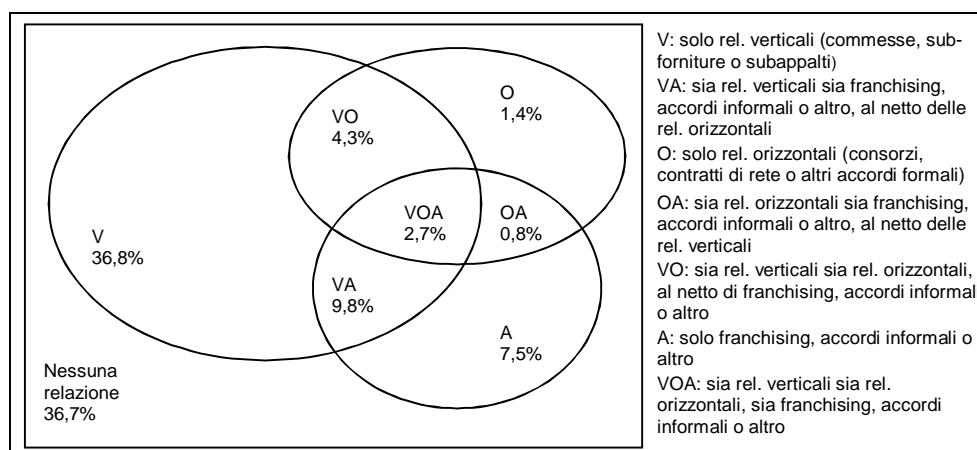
VO
4,3%

O
1,4%

VOA
2,7%

OA
0,8%

V
36,8%

VA
9,8%

A
7,5%

Nessuna relazione
36,7%

V: solo rel. verticali (commesse, subforniture o subappalti)
VA: sia rel. verticali sia franchising, accordi informali o altro, al netto delle rel. orizzontali
O: solo rel. orizzontali (consorzi, contratti di rete o altri accordi formali)
OA: sia rel. orizzontali sia franchising, accordi informali o altro, al netto delle rel. verticali
VO: sia rel. verticali sia rel. orizzontali, al netto di franchising, accordi informal o altro
A: solo franchising, accordi informali o altro
VOA: sia rel. verticali sia rel. orizzontali, sia franchising, accordi informali o altro